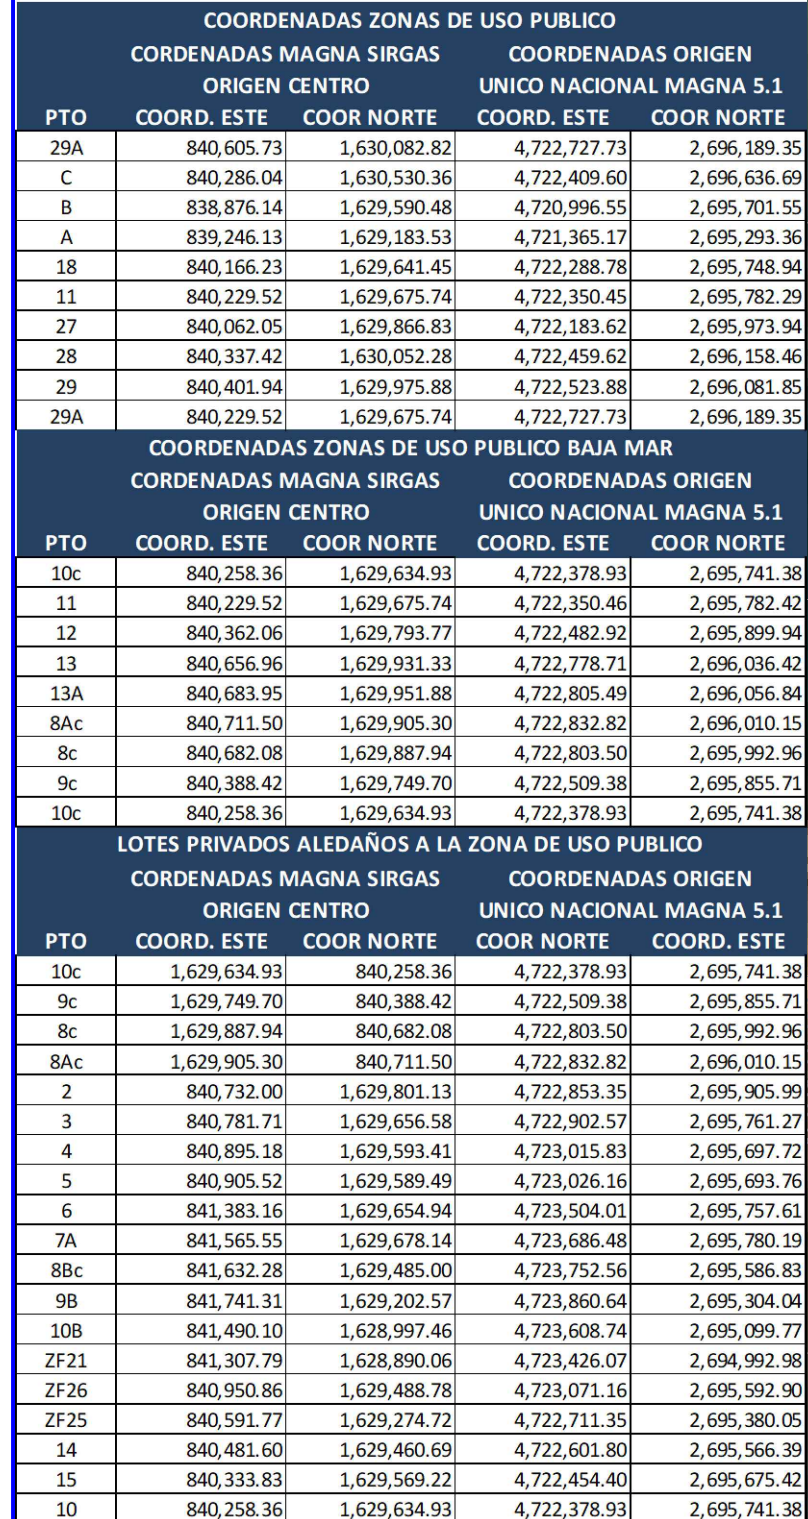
COORDENADAS ZONAS DE USO PUBLICO

| PTO | CORDENADAS MAGNA SIRGAS ORIGEN CENTRO COORD. ESTE | COOR NORTE | COORDENADAS ORIGEN UNICO NACIONAL MAGNA 5.1 COORD. ESTE | COOR NORTE |
|---|---|---|---|---|
| 29A | 840,605.73 | 1,630,082.82 | 4,722,727.73 | 2,696,189.35 |
| C | 840,286.04 | 1,630,530.36 | 4,722,409.60 | 2,696,636.69 |
| B | 838,876.14 | 1,629,590.48 | 4,720,996.55 | 2,695,701.55 |
| A | 839,246.13 | 1,629,183.53 | 4,721,365.17 | 2,695,293.36 |
| 18 | 840,166.23 | 1,629,641.45 | 4,722,288.78 | 2,695,748.94 |
| 11 | 840,229.52 | 1,629,675.74 | 4,722,350.45 | 2,695,782.29 |
| 27 | 840,062.05 | 1,629,866.83 | 4,722,183.62 | 2,695,973.94 |
| 28 | 840,337.42 | 1,630,052.28 | 4,722,459.62 | 2,696,158.46 |
| 29 | 840,401.94 | 1,629,975.88 | 4,722,523.88 | 2,696,081.85 |
| 29A | 840,229.52 | 1,629,675.74 | 4,722,727.73 | 2,696,189.35 |

COORDENADAS ZONAS DE USO PUBLICO BAJA MAR

| PTO | CORDENADAS MAGNA SIRGAS ORIGEN CENTRO COORD. ESTE | COOR NORTE | COORDENADAS ORIGEN UNICO NACIONAL MAGNA 5.1 COORD. ESTE | COOR NORTE |
|---|---|---|---|---|
| 10c | 840,258.36 | 1,629,634.93 | 4,722,378.93 | 2,695,741.38 |
| 11 | 840,229.52 | 1,629,675.74 | 4,722,350.46 | 2,695,782.42 |
| 12 | 840,362.06 | 1,629,793.77 | 4,722,482.92 | 2,695,899.94 |
| 13 | 840,656.96 | 1,629,931.33 | 4,722,778.71 | 2,696,036.42 |
| 13A | 840,683.95 | 1,629,951.88 | 4,722,805.49 | 2,696,056.84 |
| 8Ac | 840,711.50 | 1,629,905.30 | 4,722,832.82 | 2,696,010.15 |
| 8c | 840,682.08 | 1,629,887.94 | 4,722,803.50 | 2,695,992.96 |
| 9c | 840,388.42 | 1,629,749.70 | 4,722,509.38 | 2,695,855.71 |
| 10c | 840,258.36 | 1,629,634.93 | 4,722,378.93 | 2,695,741.38 |

LOTES PRIVADOS ALEDAÑOS A LA ZONA DE USO PUBLICO

| PTO | CORDENADAS MAGNA SIRGAS ORIGEN CENTRO COORD. ESTE | COOR NORTE | COORDENADAS ORIGEN UNICO NACIONAL MAGNA 5.1 COOR NORTE | COORD. ESTE |
|---|---|---|---|---|
| 10c | 1,629,634.93 | 840,258.36 | 4,722,378.93 | 2,695,741.38 |
| 9c | 1,629,749.70 | 840,388.42 | 4,722,509.38 | 2,695,855.71 |
| 8c | 1,629,887.94 | 840,682.08 | 4,722,803.50 | 2,695,992.96 |
| 8Ac | 1,629,905.30 | 840,711.50 | 4,722,832.82 | 2,696,010.15 |
| 2 | 840,732.00 | 1,629,801.13 | 4,722,853.35 | 2,695,905.99 |
| 3 | 840,781.71 | 1,629,656.58 | 4,722,902.57 | 2,695,761.27 |
| 4 | 840,895.18 | 1,629,593.41 | 4,723,015.83 | 2,695,697.72 |
| 5 | 840,905.52 | 1,629,589.49 | 4,723,026.16 | 2,695,693.76 |
| 6 | 841,383.16 | 1,629,654.94 | 4,723,504.01 | 2,695,757.61 |
| 7A | 841,565.55 | 1,629,678.14 | 4,723,686.48 | 2,695,780.19 |
| 8Bc | 841,632.28 | 1,629,485.00 | 4,723,752.56 | 2,695,586.83 |
| 9B | 841,741.31 | 1,629,202.57 | 4,723,860.64 | 2,695,304.04 |
| 10B | 841,490.10 | 1,628,997.46 | 4,723,608.74 | 2,695,099.77 |
| ZF21 | 841,307.79 | 1,628,890.06 | 4,723,426.07 | 2,694,992.98 |
| ZF26 | 840,950.86 | 1,629,488.78 | 4,723,071.16 | 2,695,592.90 |
| ZF25 | 840,591.77 | 1,629,274.72 | 4,722,711.35 | 2,695,380.05 |
| 14 | 840,481.60 | 1,629,460.69 | 4,722,601.80 | 2,695,566.39 |
| 15 | 840,333.83 | 1,629,569.22 | 4,722,454.40 | 2,695,675.42 |
| 10 | 840,258.36 | 1,629,634.93 | 4,722,378.93 | 2,695,741.38 |